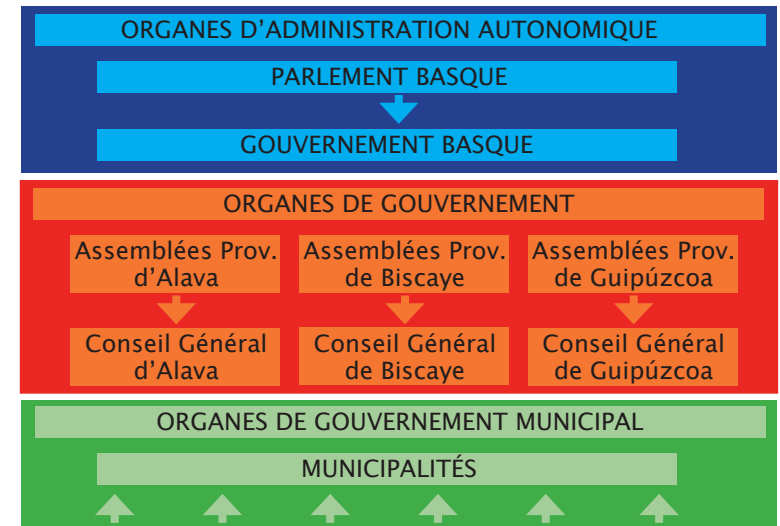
ORGANES D’ADMINISTRATION AUTONOMIQUE

PARLEMENT BASQUE

GOUVERNEMENT BASQUE

ORGANES DE GOUVERNEMENT

Assemblées Prov. d’Alava

Assemblées Prov. de Biscaye

Assemblées Prov. de Guipúzcoa

Conseil Général d’Alava

Conseil Général de Biscaye

Conseil Général de Guipúzcoa

ORGANES DE GOUVERNEMENT MUNICIPAL

MUNICIPALITÉS